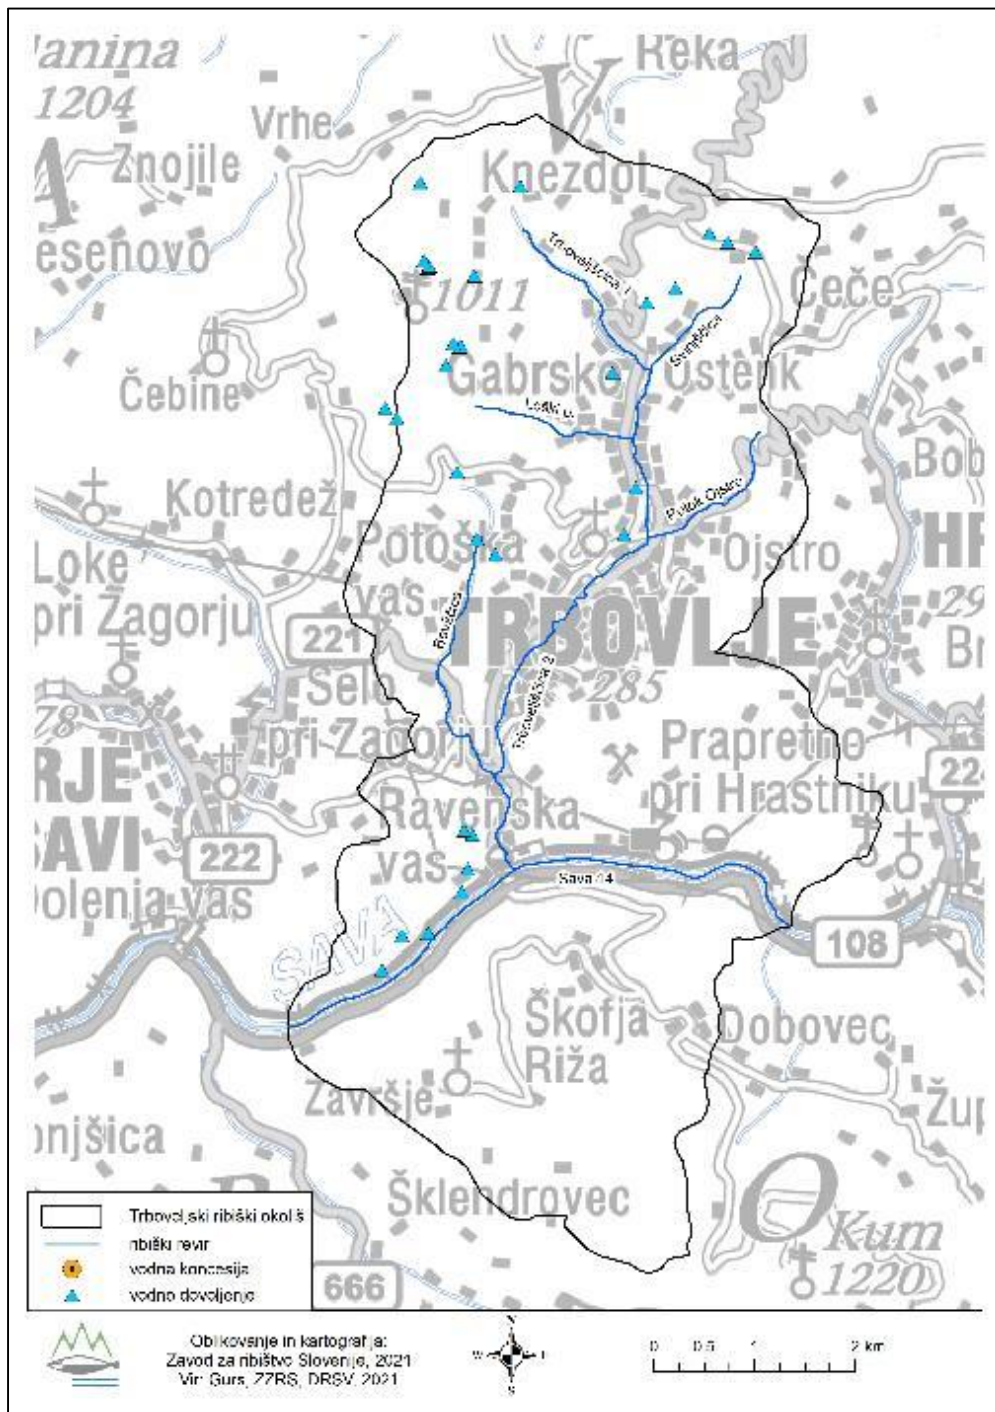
lanina
1204
Reka
Vrhe
Znojile
Knezdol
esenovo
Trboveljščica 1
1011
Čeče
Sranjščica
Čebine
Gabrsko
Ostenk
Lešk. p.
Bob
Kotredež
Potok Ojstro
Potoška
Ojstro
Loke
vas
pri Zagorju
TRBOVLJE
Ravenščica
29
221
Br
Selo
285
78
Trboveljščica 2
pri Zagorju
Prapretno
RJE
pri Hrastniku
Ravenska
22
SAVI
222
vas
Sava 4
olenja vas
SAVA
108
Škofja
Dobovec
Riža
Završje
Žup
onjšica
Šklendrovec
Kum
1220
666
Trboveljski ribiški okoliš
ribiški revir
vodna koncesija
vodno dovoljenje
Oblikovanje in kartografija:
Zavod za ribištvo Slovenije, 2021
Vir: Gurs, ZZRS, DRSV, 2021
N
W
E
S
0 0.5 1 2 km